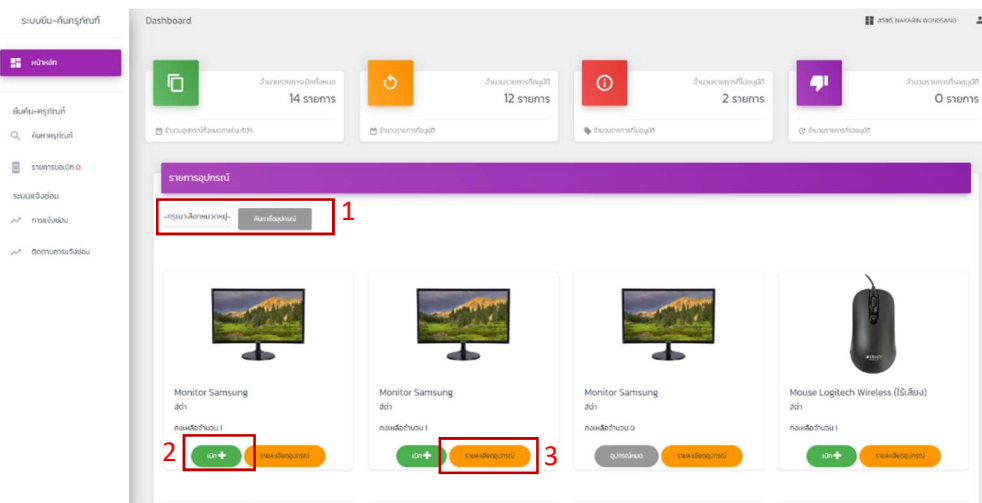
ระบบยืม-คืนครุภัณฑ์

Dashboard

สวัสดี, NAKARIN WONGSANG

หน้าหลัก

ยืม-คืน-ครุภัณฑ์

ค้นหาครุภัณฑ์

รายการขอเบิก 0

ระบบแจ้งซ่อม

การแจ้งซ่อม

ติดตามการแจ้งซ่อม

จำนวนรายการเบิกทั้งหมด
14 รายการ
จำนวนอุปกรณ์ทั้งหมดภายในระบบ

จำนวนรายการที่อนุมัติ
12 รายการ
จำนวนรายการที่อนุมัติ

จำนวนรายการที่ไม่อนุมัติ
2 รายการ
จำนวนรายการที่ไม่อนุมัติ

จำนวนรายการที่รออนุมัติ
0 รายการ
จำนวนรายการที่รออนุมัติ

รายการอุปกรณ์

-กรุณาเลือกหมวดหมู่-
ค้นหาชื่ออุปกรณ์

1

Monitor Samsung
สีดำ
คงเหลือจำนวน 1
เบิก
รายละเอียดอุปกรณ์

2

Monitor Samsung
สีดำ
คงเหลือจำนวน 1
เบิก
รายละเอียดอุปกรณ์

3

Monitor Samsung
สีดำ
คงเหลือจำนวน 0
อุปกรณ์หมด
รายละเอียดอุปกรณ์

Mouse Logitech Wireless (ไร้เสียง)
สีดำ
คงเหลือจำนวน 1
เบิก
รายละเอียดอุปกรณ์